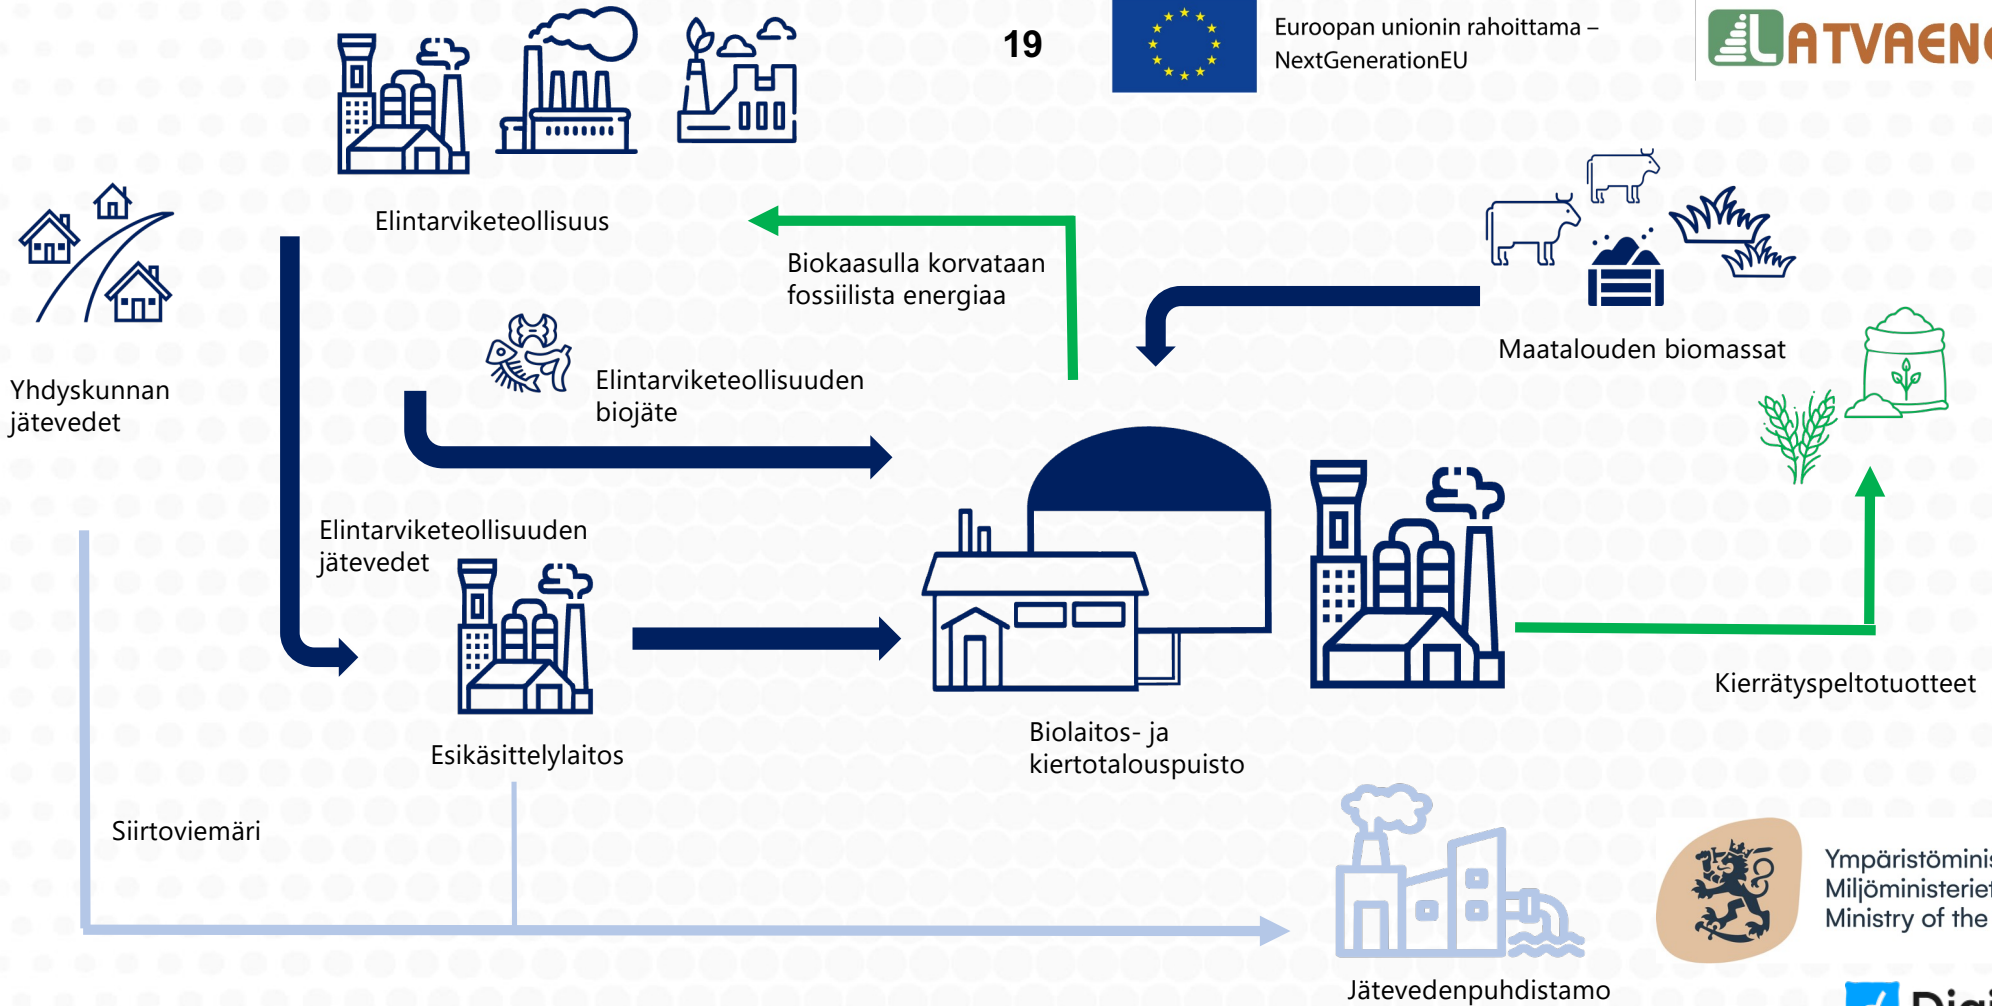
19

Euroopan unionin rahoittama – NextGenerationEU

ATVAEN

Elintarviketeollisuus

Biokaasulla korvataan fossiilista energiaa

Yhdyskunnan jätevedet

Elintarviketeollisuuden biojäte

Maatalouden biomassat

Elintarviketeollisuuden jätevedet

Esikäsittelylaitos

Biolaitos- ja kiertotalouspuisto

Kierrätyspeltotuotteet

Siirtoviemäri

Jätevedenpuhdistamo

Ympäristöminis
Miljöministeriet
Ministry of the